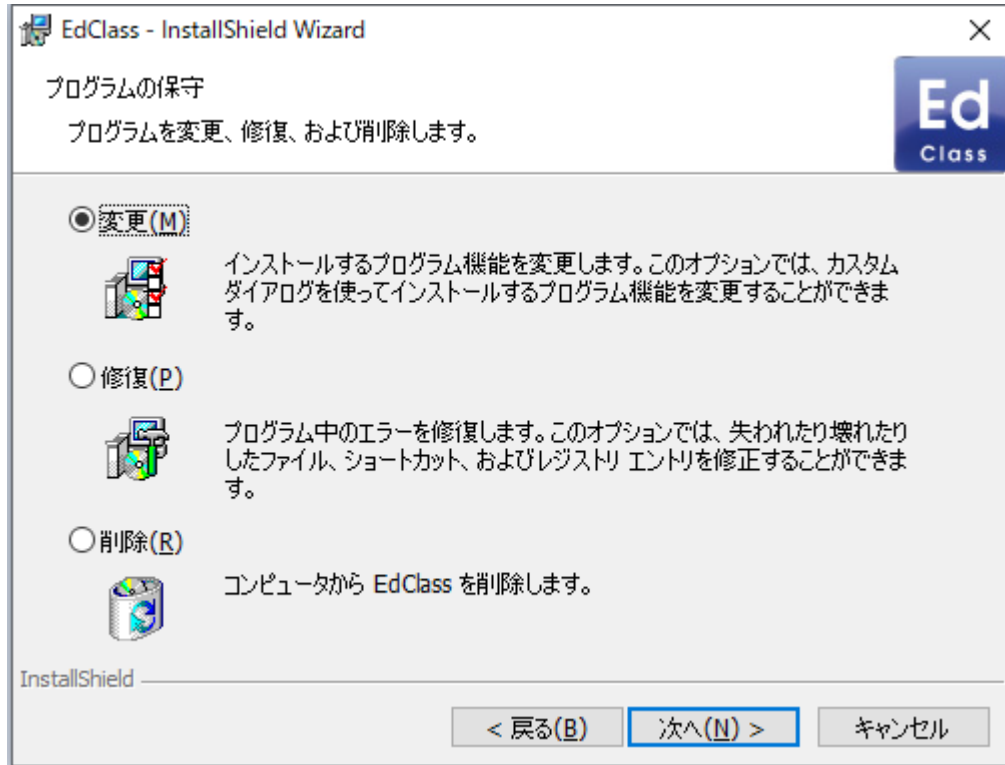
EdClass - InstallShield Wizard

×

プログラムの保守

プログラムを変更、修復、および削除します。

Ed
Class

変更(M)

インストールするプログラム機能を変更します。このオプションでは、カスタム ダイアログを使ってインストールするプログラム機能を変更することができます。

修復(P)

プログラム中のエラーを修復します。このオプションでは、失われたり壊れたりしたファイル、ショートカット、およびレジストリ エントリを修正することができます。

削除(R)

コンピュータから EdClass を削除します。

InstallShield

< 戻る(B)

次へ(N) >

キャンセル